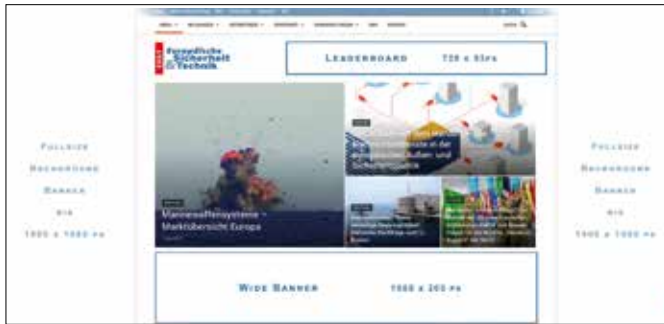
Fullsize
Background
Banner
bis
1905 x 1080 px

Europäische Sicherheit & Technik

Leaderboard 728 x 90 px

Marinewaffensysteme – Marktübersicht Europa

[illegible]

Wide Banner 1068 x 260 px

Fullsize
Background
Banner
bis
1905 x 1080 px